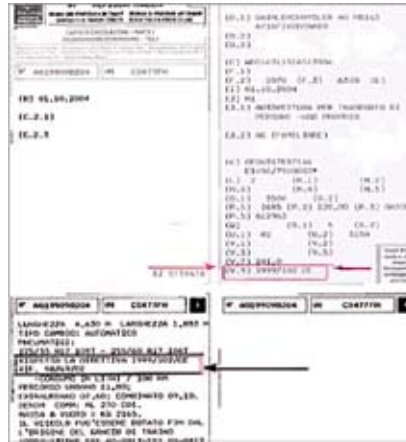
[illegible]

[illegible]

Nº AG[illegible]204 | Nº CS477FH

(B) 01.10.2004

(C.2.1)

(C.2.3)

(D.1) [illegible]
(D.2)
(D.3)

(E) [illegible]
(F.1)
(F.2) 2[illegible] (F.3) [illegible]
(I) 01.10.2004
(J) M1
(J.1) AUTOVETTURA PER TRASPORTO DI PERSONE -USO PROPRIO

(K) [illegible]

(L) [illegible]
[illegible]
(P.1) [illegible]
(P.3) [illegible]
(Q) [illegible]
(S.1) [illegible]
(V.9) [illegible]

Nº AG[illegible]204 | Nº CS477FH

Nº AG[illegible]204 | Nº CS477FH

LUNGHEZZA 4,430 M LARGHEZZA 1,850 M
TIPO CAMBIO: AUTOMATICO
PNEUMATICI:
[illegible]
RISPETTA LA DIRETTIVA 1999/102/CE
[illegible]
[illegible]
PERCORSO URBANO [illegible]
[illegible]
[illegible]
MASSA A VUOTO : KG 2165.
IL VEICOLO PUO' ESSERE DOTATO DI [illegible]
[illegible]
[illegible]